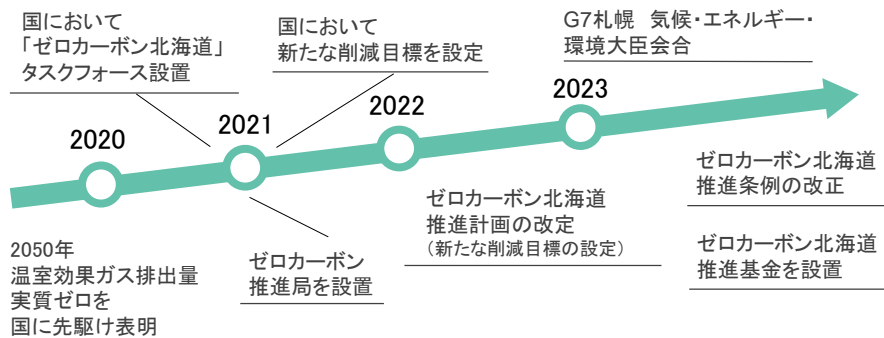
国において
「ゼロカーボン北海道」
タスクフォース設置

国において
新たな削減目標を設定

G7札幌　気候・エネルギー・
環境大臣会合

2020

2021

2022

2023

ゼロカーボン北海道
推進条例の改正

ゼロカーボン北海道
推進計画の改定
（新たな削減目標の設定）

2050年
温室効果ガス排出量
実質ゼロを
国に先駆け表明

ゼロカーボン
推進局を設置

ゼロカーボン北海道
推進基金を設置